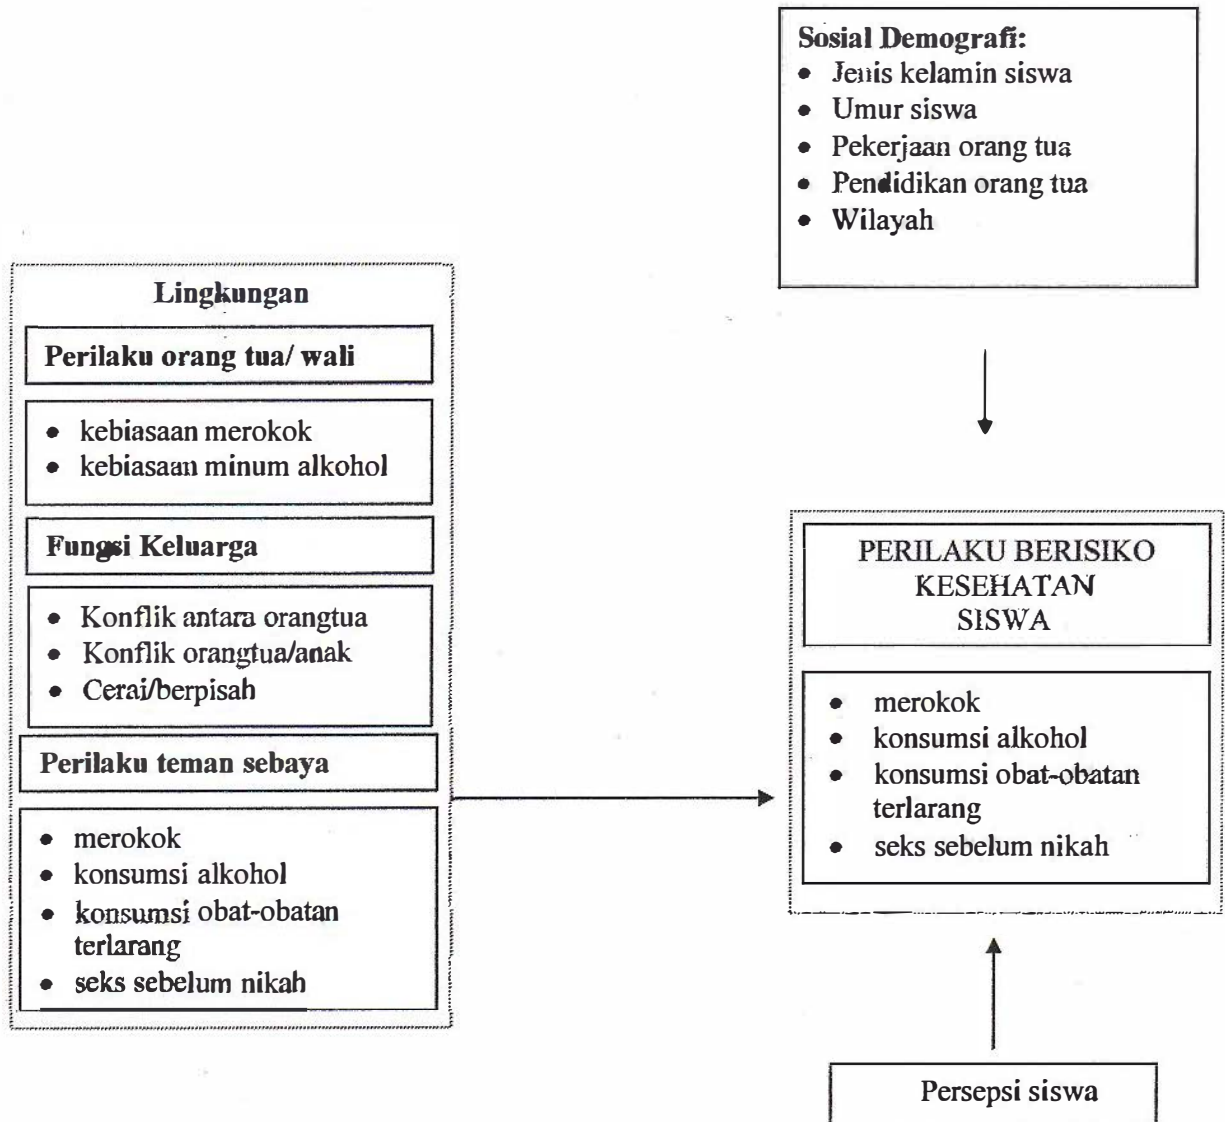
Sosial Demografi:
- Jenis kelamin siswa
- Umur siswa
- Pekerjaan orang tua
- Pendidikan orang tua
- Wilayah

Lingkungan

Perilaku orang tua/ wali

- kebiasaan merokok
- kebiasaan minum alkohol

Fungsi Keluarga

- Konflik antara orangtua
- Konflik orangtua/anak
- Cerai/berpisah

Perilaku teman sebaya

- merokok
- konsumsi alkohol
- konsumsi obat-obatan terlarang
- seks sebelum nikah

PERILAKU BERISIKO KESEHATAN SISWA

- merokok
- konsumsi alkohol
- konsumsi obat-obatan terlarang
- seks sebelum nikah

Persepsi siswa